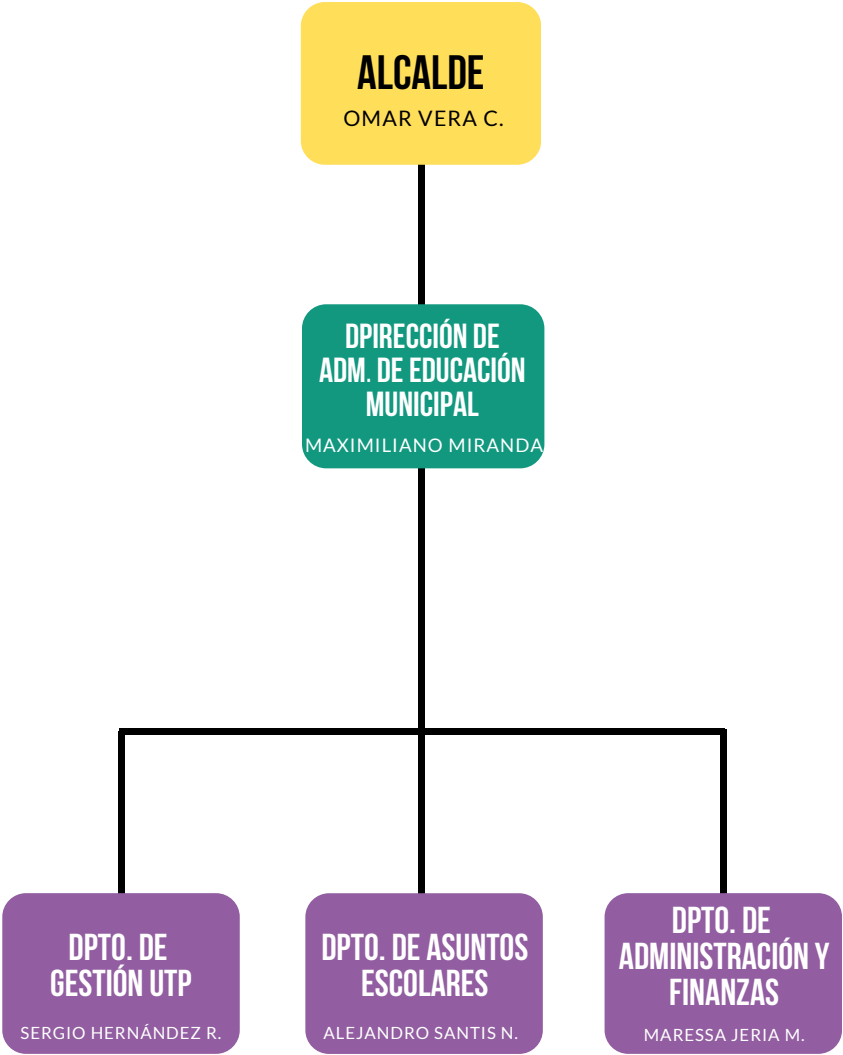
ALCALDE
OMAR VERA C.

DPIRECCIÓN DE ADM. DE EDUCACIÓN MUNICIPAL
MAXIMILIANO MIRANDA

DPTO. DE GESTIÓN UTP
SERGIO HERNÁNDEZ R.

DPTO. DE ASUNTOS ESCOLARES
ALEJANDRO SANTIS N.

DPTO. DE ADMINISTRACIÓN Y FINANZAS
MARESSA JERIA M.